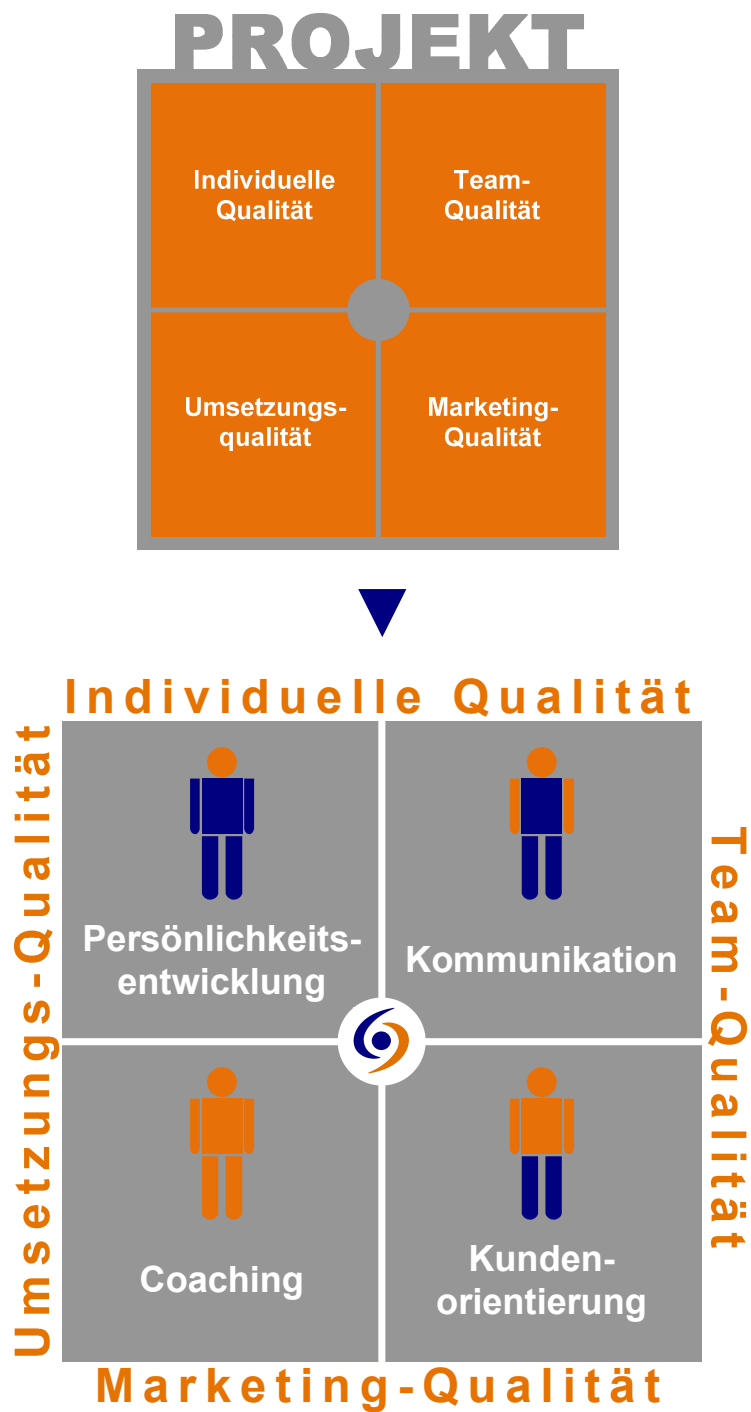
PROJEKT

Individuelle Qualität

Team-Qualität

Umsetzungs-qualität

Marketing-Qualität

Individuelle Qualität

Umsetzungs-Qualität

Team-Qualität

Persönlichkeits-entwicklung

Kommunikation

Coaching

Kunden-orientierung

Marketing-Qualität